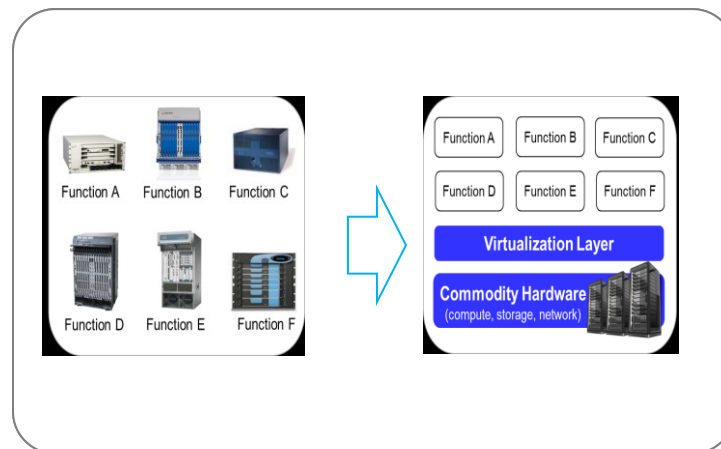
Function A
Function B
Function C
Function D
Function E
Function F

Function A
Function B
Function C
Function D
Function E
Function F
Virtualization Layer
Commodity Hardware
(compute, storage, network)